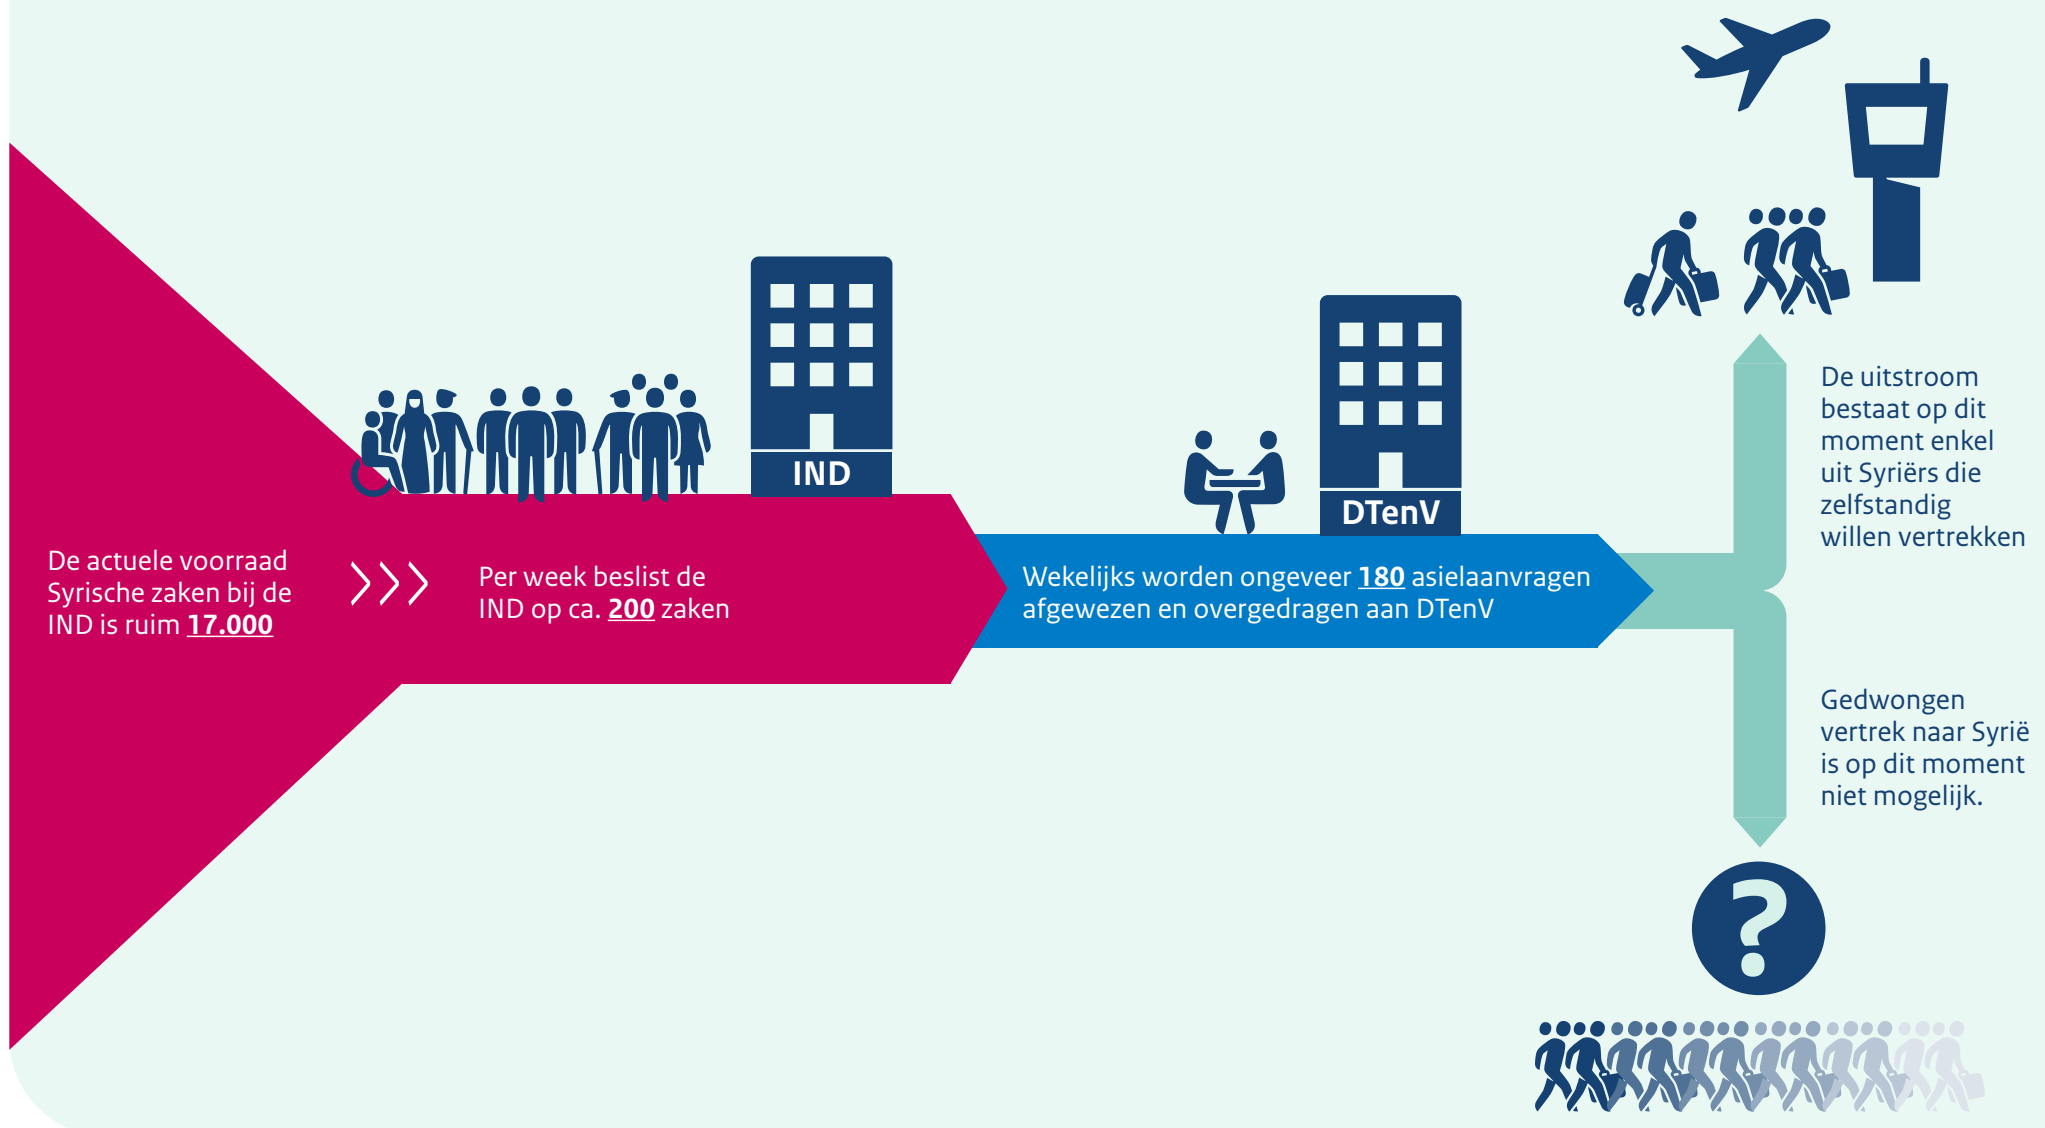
IND

DTenV

De actuele voorraad Syrische zaken bij de IND is ruim 17.000

Per week beslist de IND op ca. 200 zaken

Wekelijks worden ongeveer 180 asielaanvragen afgewezen en overgedragen aan DTenV

De uitstroom bestaat op dit moment enkel uit Syriërs die zelfstandig willen vertrekken

Gedwongen vertrek naar Syrië is op dit moment niet mogelijk.

?